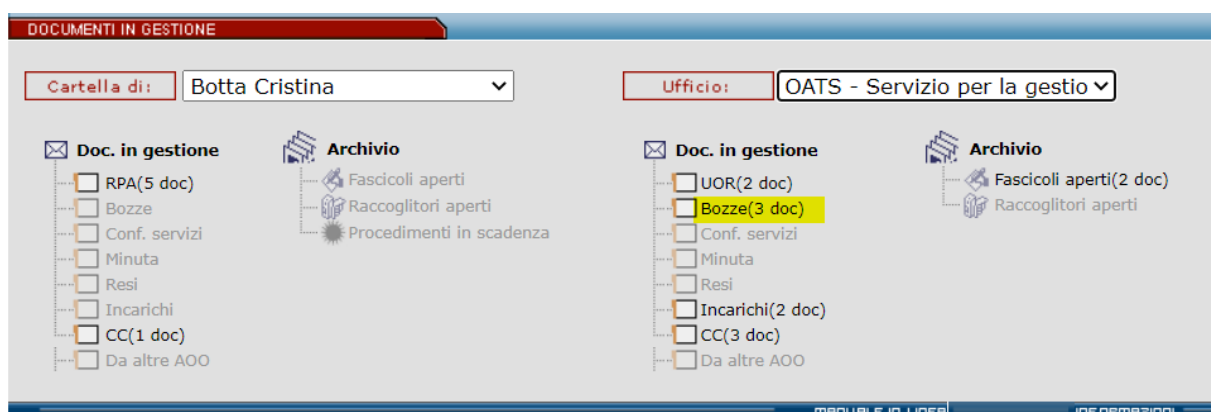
DOCUMENTI IN GESTIONE

Cartella di: Botta Cristina

Doc. in gestione
RPA(5 doc)
Bozze
Conf. servizi
Minuta
Resi
Incarichi
CC(1 doc)
Da altre AOO

Archivio
Fascicoli aperti
Raccoglitori aperti
Procedimenti in scadenza

Ufficio: OATS - Servizio per la gestio

Doc. in gestione
UOR(2 doc)
Bozze(3 doc)
Conf. servizi
Minuta
Resi
Incarichi(2 doc)
CC(3 doc)
Da altre AOO

Archivio
Fascicoli aperti(2 doc)
Raccoglitori aperti

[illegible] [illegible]